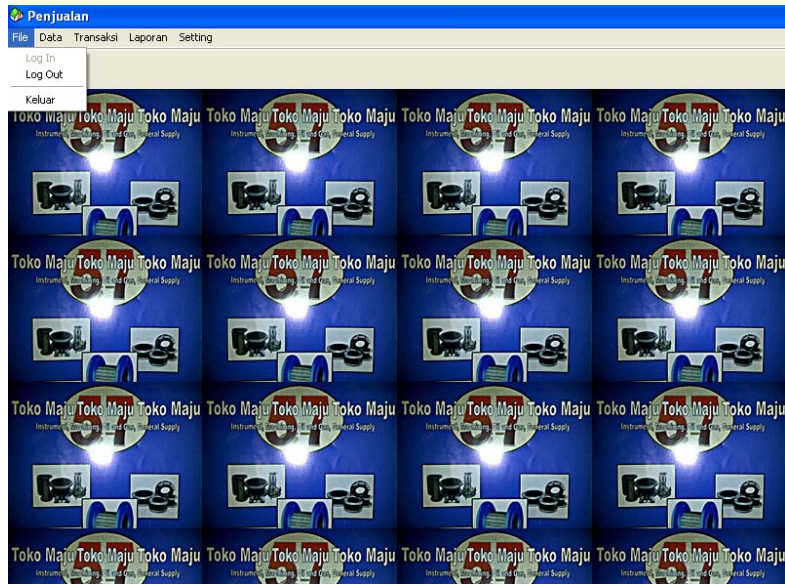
Penjualan

File Data Transaksi Laporan Setting

Log In
Log Out
Keluar

Toko Maju Toko Maju Toko Maju Toko Maju Toko Maju Toko Maju Toko Maju Toko Maju Toko Maju Toko Maju Toko Maju Toko Maju
Instrum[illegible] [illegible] and Gas, General Supply

Toko Maju Toko Maju Toko Maju Toko Maju Toko Maju Toko Maju Toko Maju Toko Maju Toko Maju Toko Maju Toko Maju Toko Maju
Instrum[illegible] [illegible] and Gas, General Supply

Toko Maju Toko Maju Toko Maju Toko Maju Toko Maju Toko Maju Toko Maju Toko Maju Toko Maju Toko Maju Toko Maju Toko Maju
Instrum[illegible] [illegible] and Gas, General Supply

Toko Maju Toko Maju Toko Maju Toko Maju Toko Maju Toko Maju Toko Maju Toko Maju Toko Maju Toko Maju Toko Maju Toko Maju
Instrum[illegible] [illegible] and Gas, General Supply